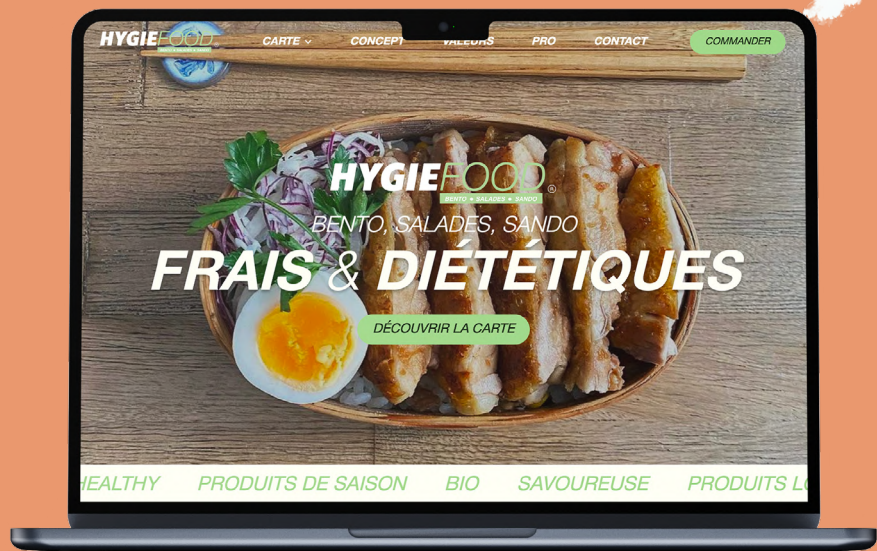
HYGIEFOOD

CARTE CONCEPT VALEURS PRO CONTACT

COMMANDER

HYGIEFOOD®
BENTO ★ SALADES ★ SANDO

BENTO, SALADES, SANDO

FRAIS & DIÉTÉTIQUES

DÉCOUVRIR LA CARTE

HEALTHY PRODUITS DE SAISON BIO SAVOUREUSE PRODUITS L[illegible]